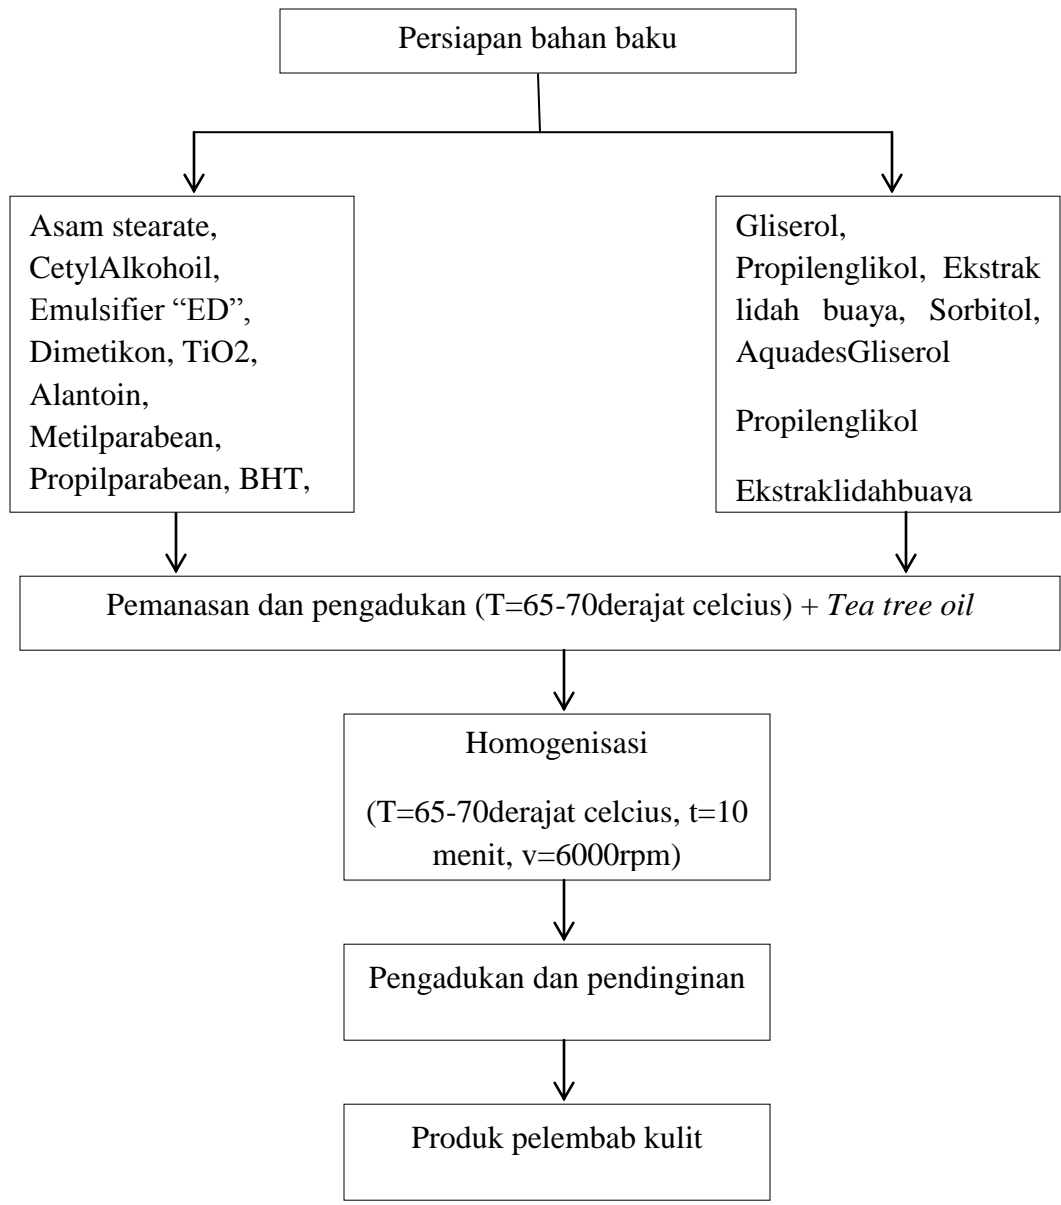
Persiapan bahan baku

Asam stearate, CetylAlkohoil, Emulsifier “ED”, Dimetikon, TiO2, Alantoin, Metilparabean, Propilparabean, BHT,

Gliserol, Propilenglikol, Ekstrak lidah buaya, Sorbitol, AquadesGliserol

Propilenglikol

Ekstraklidahbuaya

Pemanasan dan pengadukan (T=65-70derajat celcius) + *Tea tree oil*

Homogenisasi

(T=65-70derajat celcius, t=10 menit, v=6000rpm)

Pengadukan dan pendinginan

Produk pelembab kulit